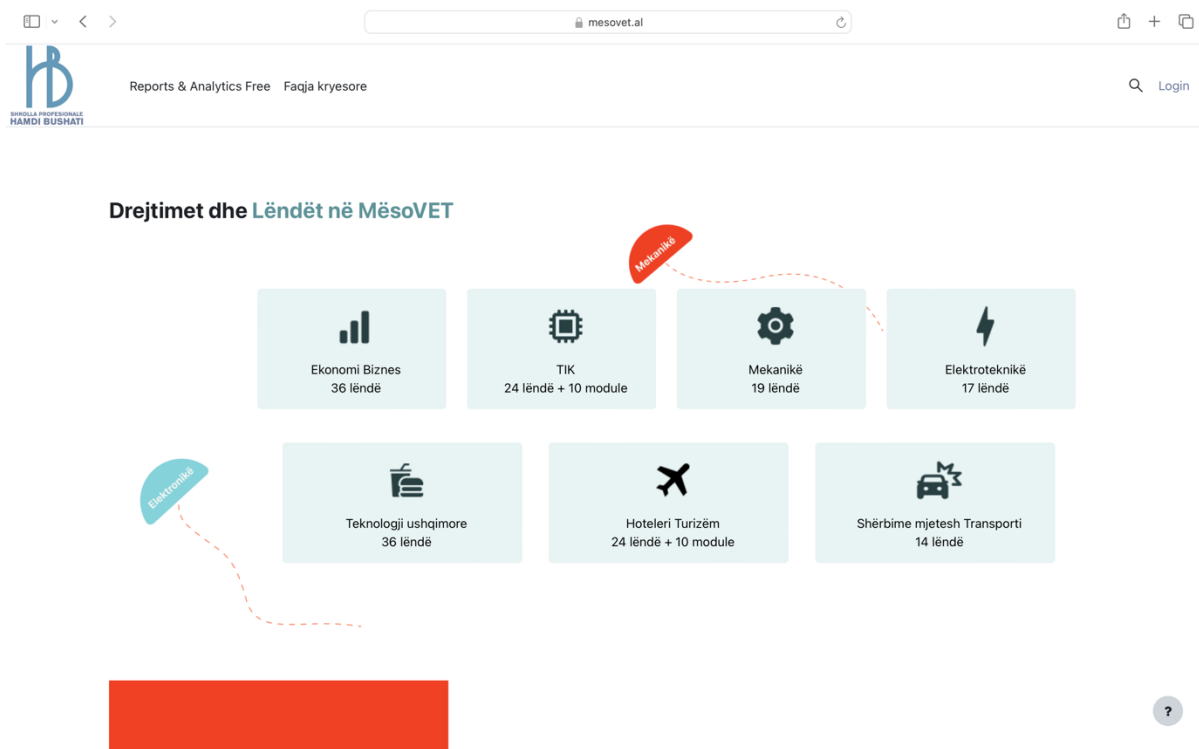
mesovet.al

SHKOLLA PROFESIONALE
HAMDI BUSHATI

Reports & Analytics Free Faqja kryesore

Login

Drejtimet dhe Lëndët në MësoVET

Mekanikë

Ekonomi Biznes
36 lëndë

TIK
24 lëndë + 10 module

Mekanikë
19 lëndë

Elektroteknikë
17 lëndë

Elektronikë

Teknologji ushqimore
36 lëndë

Hoteleri Turizëm
24 lëndë + 10 module

Shërbime mjetesh Transporti
14 lëndë

?